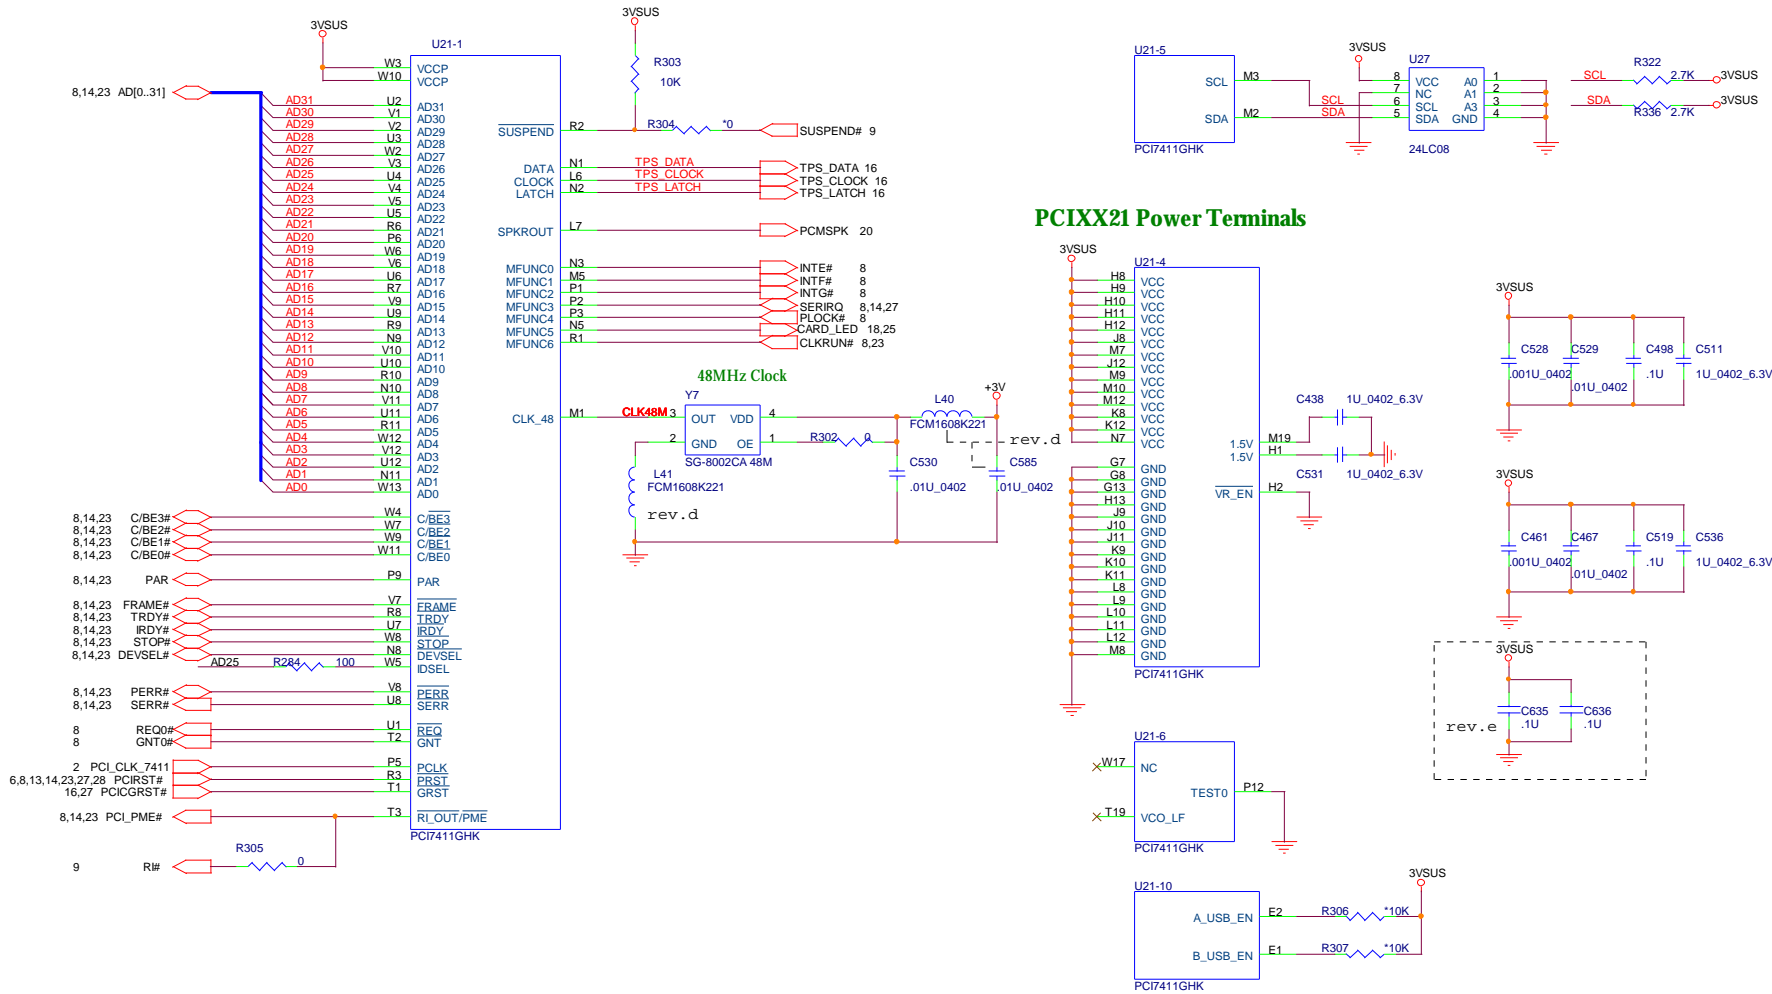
3VSUS
U21-1
W3 VCCP
W10 VCCP
8,14,23 AD[0..31]
AD31 U2 AD31
AD30 V1 AD30
AD29 V2 AD29
AD28 U3 AD28
AD27 W2 AD27
AD26 V3 AD26
AD25 U4 AD25
AD24 V4 AD24
AD23 V5 AD23
AD22 U5 AD22
AD21 R6 AD21
AD20 P6 AD20
AD19 W6 AD19
AD18 V6 AD18
AD17 U6 AD17
AD16 R7 AD16
AD15 V9 AD15
AD14 U9 AD14
AD13 R9 AD13
AD12 N9 AD12
AD11 V10 AD11
AD10 U10 AD10
AD9 R10 AD9
AD8 N10 AD8
AD7 V11 AD7
AD6 U11 AD6
AD5 R11 AD5
AD4 W12 AD4
AD3 V12 AD3
AD2 U12 AD2
AD1 N11 AD1
AD0 W13 AD0
8,14,23 C/BE3# W4 C/BE3
8,14,23 C/BE2# W7 C/BE2
8,14,23 C/BE1# W9 C/BE1
8,14,23 C/BE0# W11 C/BE0
8,14,23 PAR P9 PAR
8,14,23 FRAME# V7 FRAME
8,14,23 TRDY# R8 TRDY
8,14,23 IRDY# U7 IRDY
8,14,23 STOP# W8 STOP
8,14,23 DEVSEL# N8 DEVSEL
AD25 R284 100 W5 IDSEL
8,14,23 PERR# V8 PERR
8,14,23 SERR# U8 SERR
8 REQ0# U1 REQ
8 GNT0# T2 GNT
2 PCI_CLK_7411 P5 PCLK
6,8,13,14,23,27,28 PCIRST# R3 PRST
16,27 PCICGRST# T1 GRST
8,14,23 PCI_PME# T3 RI_OUT/PME
PCI7411GHK
R305
0
9 RI#
3VSUS
R303
10K
SUSPEND R2
R304 *0
SUSPEND# 9
DATA N1 TPS_DATA TPS_DATA 16
CLOCK L6 TPS_CLOCK TPS_CLOCK 16
LATCH N2 TPS_LATCH TPS_LATCH 16
SPKROUT L7 PCMSPK 20
MFUNC0 N3 INTE# 8
MFUNC1 M5 INTF# 8
MFUNC2 P1 INTG# 8
MFUNC3 P2 SERIRQ 8,14,27
MFUNC4 P3 PLOCK# 8
MFUNC5 N5 CARD_LED 18,25
MFUNC6 R1 CLKRUN# 8,23
48MHz Clock
CLK_48 M1 CLK48M 3
Y7
OUT VDD 4
2 GND OE 1
SG-8002CA 48M
R302 0
L40
FCM1608K221
+3V
rev.d
L41
FCM1608K221
rev.d
C530
.01U_0402
C585
.01U_0402
U21-5
SCL M3
SDA M2
PCI7411GHK
3VSUS
U27
8 VCC A0 1
7 NC A1 2
6 SCL A3 3
5 SDA GND 4
SCL
SDA
24LC08
SCL R322 2.7K 3VSUS
SDA R336 2.7K 3VSUS
PCIXX21 Power Terminals
3VSUS
U21-4
H8 VCC
H9 VCC
H10 VCC
H11 VCC
H12 VCC
J8 VCC
M7 VCC
J12 VCC
M9 VCC
M10 VCC
M12 VCC
K8 VCC
K12 VCC
N7 VCC
G7 GND
G8 GND
G13 GND
H13 GND
J9 GND
J10 GND
J11 GND
K9 GND
K10 GND
K11 GND
L8 GND
L9 GND
L10 GND
L11 GND
L12 GND
M8 GND
1.5V M19
1.5V H1
VR_EN H2
PCI7411GHK
C438 1U_0402_6.3V
C531 1U_0402_6.3V
3VSUS
C528 .001U_0402
C529 .01U_0402
C498 .1U
C511 1U_0402_6.3V
3VSUS
C461 .001U_0402
C467 .01U_0402
C519 .1U
C536 1U_0402_6.3V
3VSUS
C635 .1U
C636 .1U
rev.e
U21-6
W17 NC
TEST0 P12
T19 VCO_LF
PCI7411GHK
3VSUS
U21-10
A_USB_EN E2 R306 *10K
B_USB_EN E1 R307 *10K
PCI7411GHK